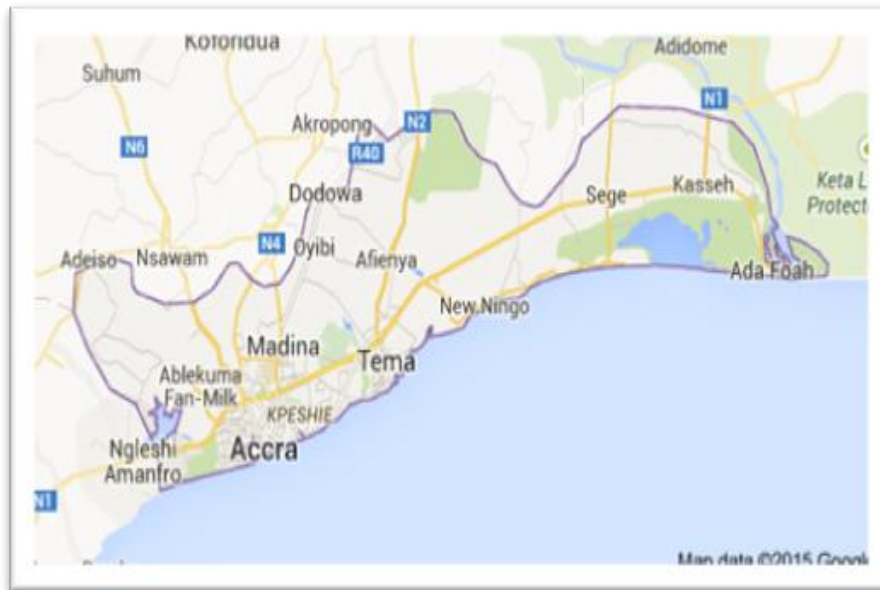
Koforidua
Adidome
Suhum
N6
N2
N1
Akropong
R40
Dodowa
Sege
Kasseh
Keta L
Protect
N4
Adeiso
Nsawam
Oyibi
Afienya
Ada Foah
New Ningo
Madina
Tema
Ablekuma
Fan-Milk
KPESHIE
Ngleshi
Amanfro
Accra
N1
Map data ©2015 Goog